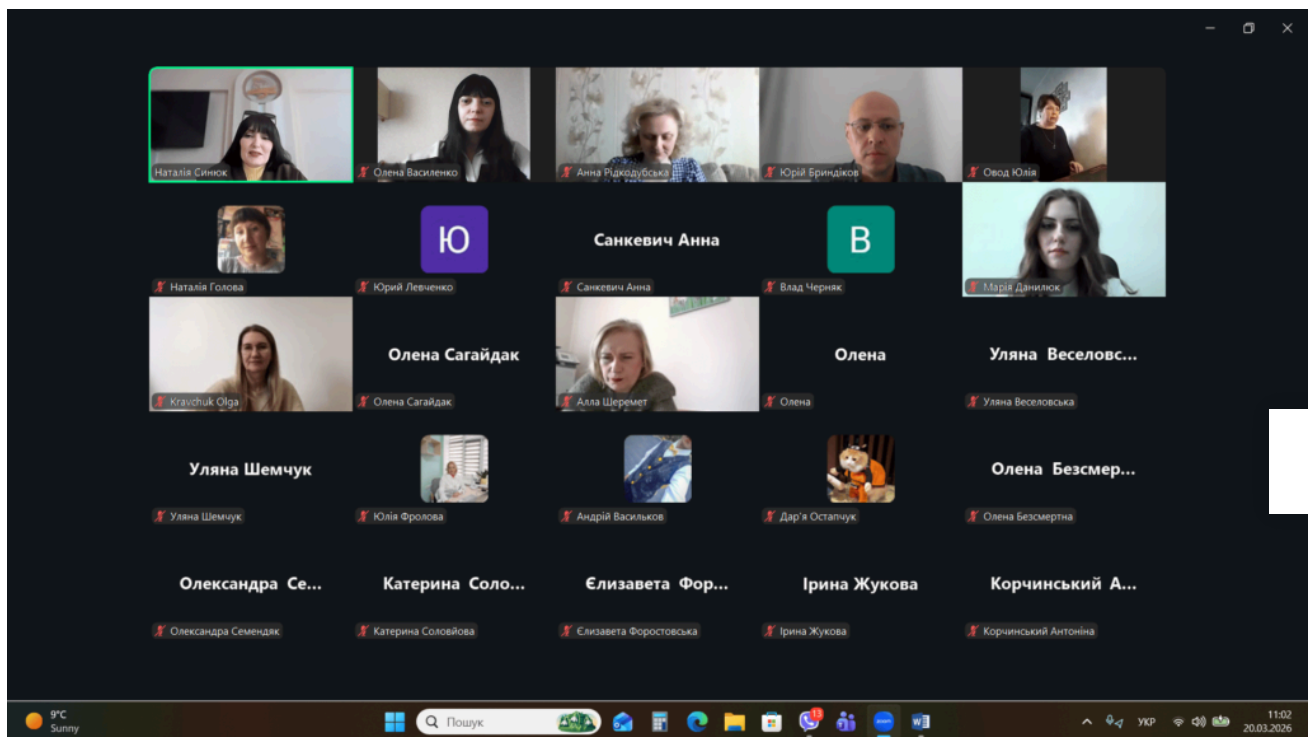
Наталія Синюк
Олена Василенко
Анна Рідкодубська
Юрій Бриндіков
Овод Юлія

Наталія Голова
Ю
Юрий Левченко
Санкевич Анна
Санкевич Анна
В
Влад Черняк
Марія Данилюк

Kravchuk Olga
Олена Сагайдак
Олена Сагайдак
Алла Шеремет
Олена
Олена
Уляна Веселовс...
Уляна Веселовська

Уляна Шемчук
Уляна Шемчук
Юлія Фролова
Андрій Васильков
Дар'я Остапчук
Олена Безсмер...
Олена Безсмертна

Олександра Се...
Олександра Семендяк
Катерина Соло...
Катерина Соловйова
Єлизавета Фор...
Єлизавета Форостовська
Ірина Жукова
Ірина Жукова
Корчинський А...
Корчинський Антоніна

9°C
Sunny
Пошук
13
УКР
11:02
20.03.2026